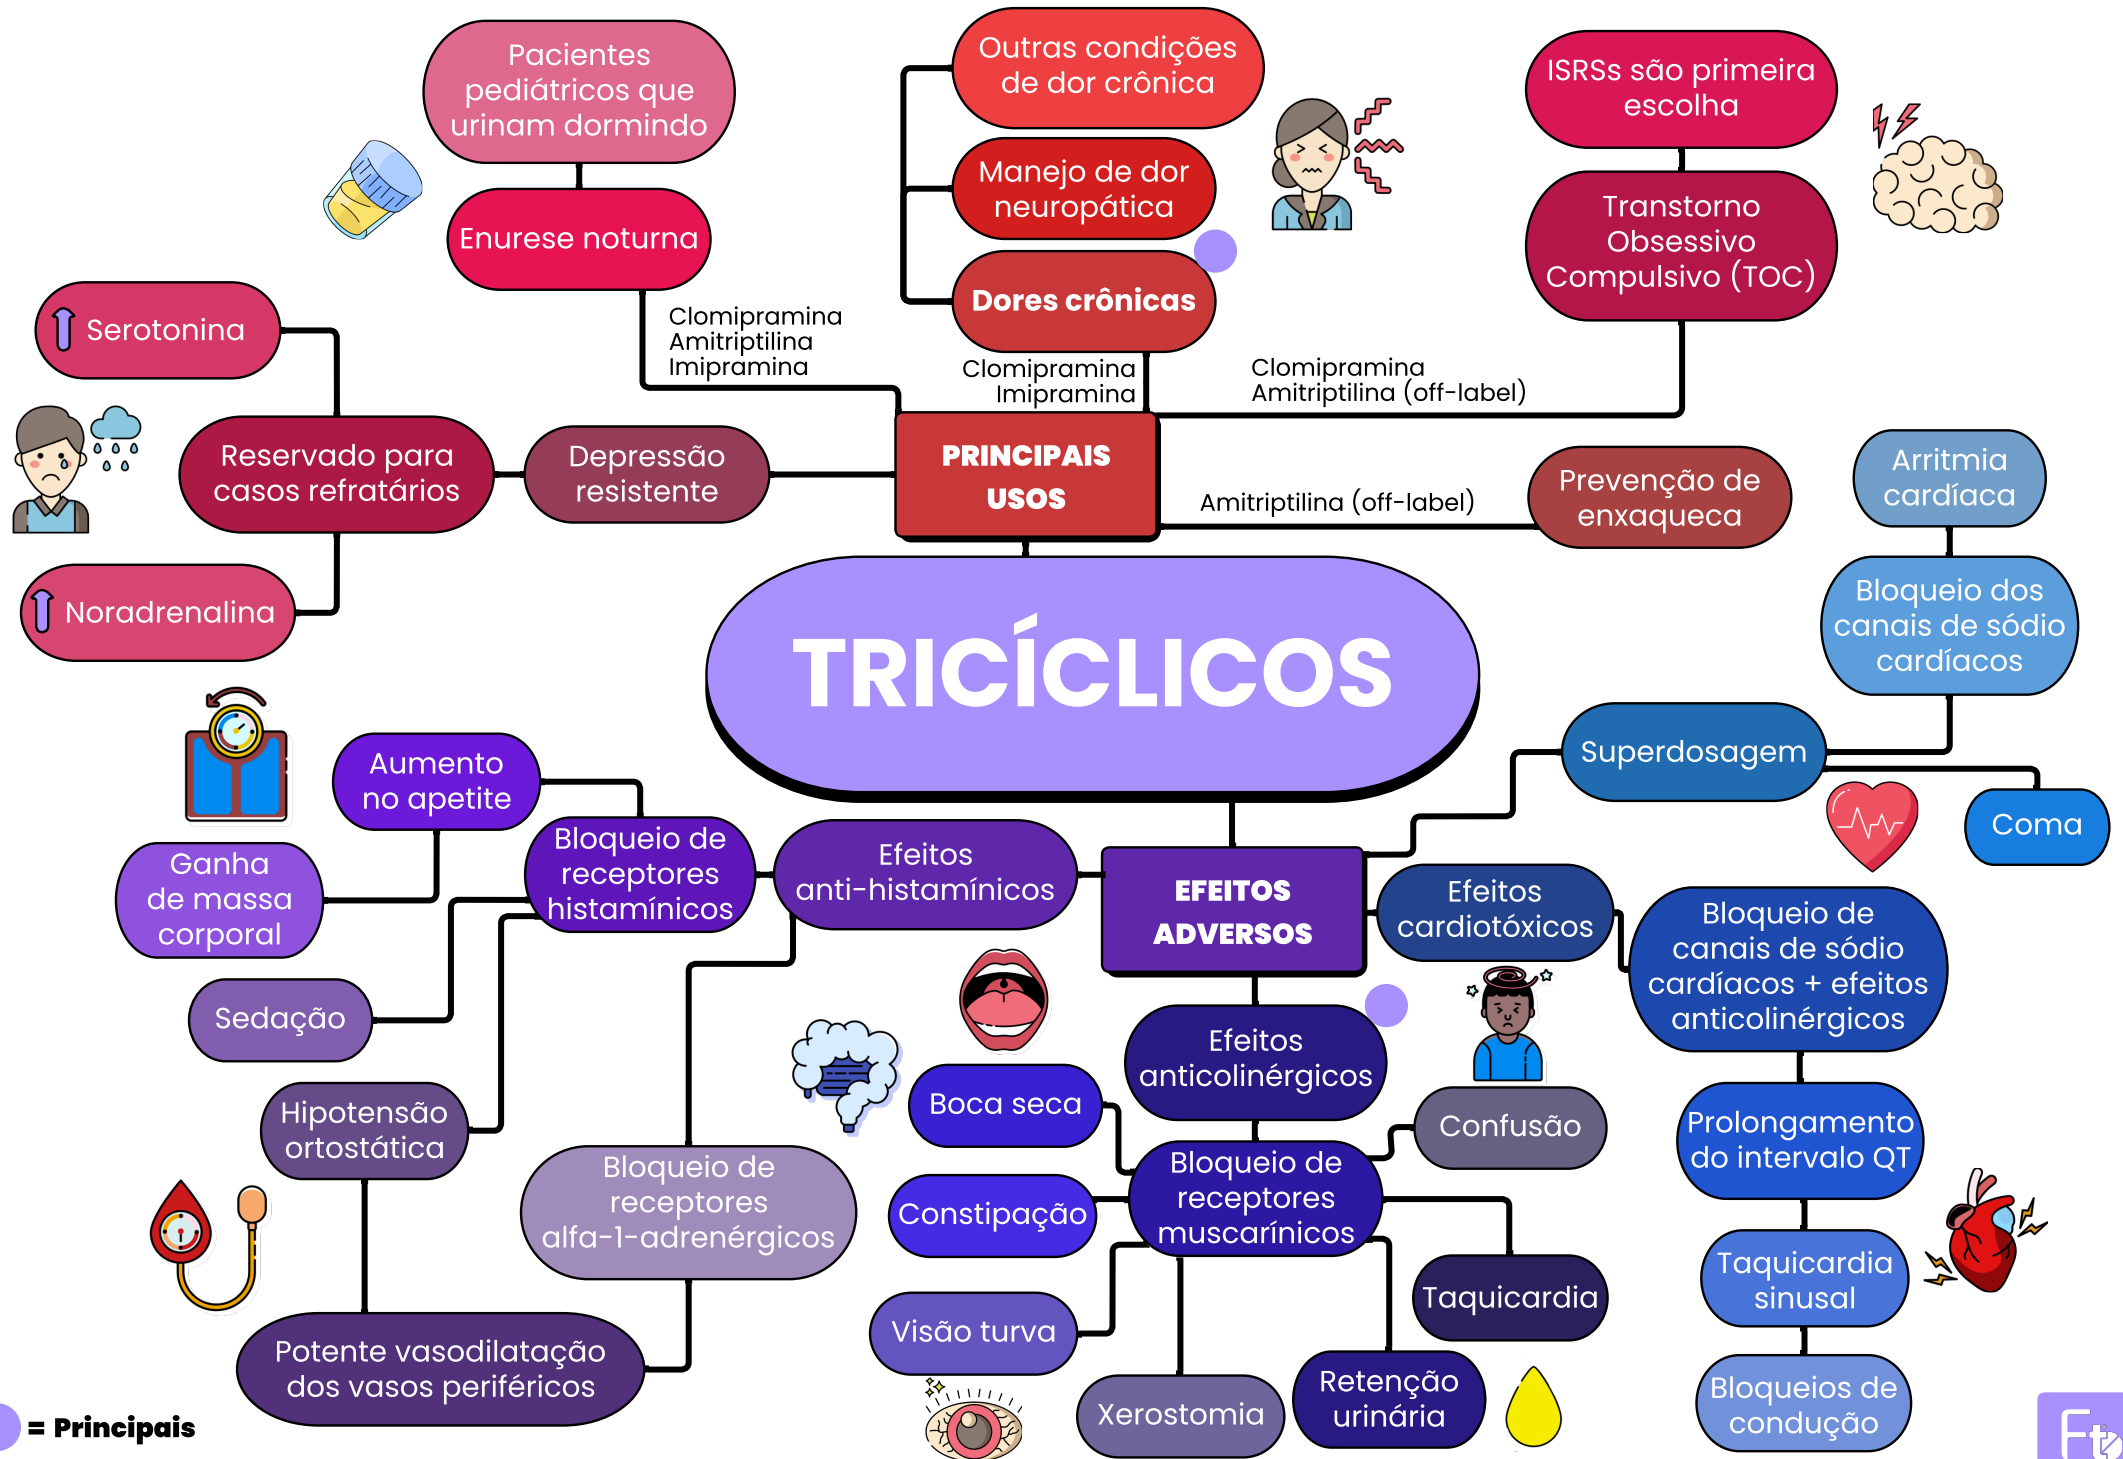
TRICÍCLICOS

PRINCIPAIS USOS

Pacientes pediátricos que urinam dormindo

Enurese noturna

Clomipramina
Amitriptilina
Imipramina

Outras condições de dor crônica

Manejo de dor neuropática

Dores crônicas

Clomipramina
Imipramina

ISRSs são primeira escolha

Transtorno Obsessivo Compulsivo (TOC)

Clomipramina
Amitriptilina (off-label)

Serotonina

Reservado para casos refratários

Depressão resistente

Noradrenalina

Amitriptilina (off-label)

Prevenção de enxaqueca

EFEITOS ADVERSOS

Arritmia cardíaca

Bloqueio dos canais de sódio cardíacos

Superdosagem

Coma

Aumento no apetite

Ganha de massa corporal

Bloqueio de receptores histamínicos

Efeitos anti-histamínicos

Sedação

Hipotensão ortostática

Bloqueio de receptores alfa-1-adrenérgicos

Potente vasodilatação dos vasos periféricos

Efeitos cardiotóxicos

Bloqueio de canais de sódio cardíacos + efeitos anticolinérgicos

Prolongamento do intervalo QT

Taquicardia sinusal

Bloqueios de condução

Efeitos anticolinérgicos

Boca seca

Confusão

Bloqueio de receptores muscarínicos

Constipação

Taquicardia

Visão turva

Xerostomia

Retenção urinária

= Principais